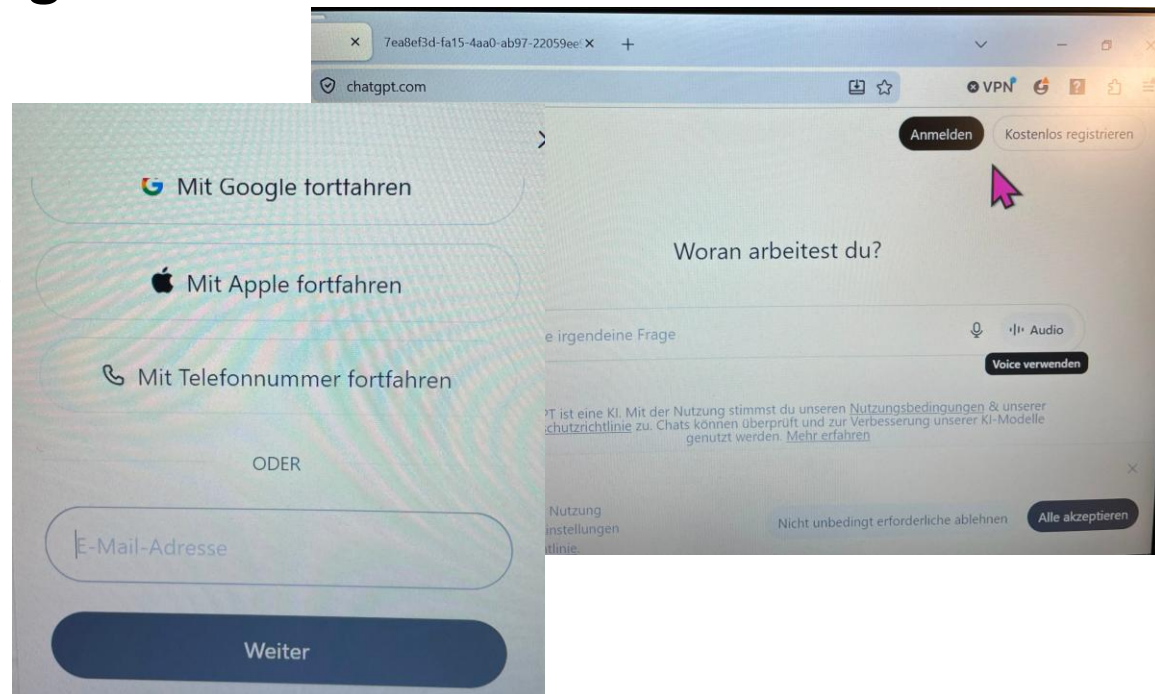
7ea8ef3d-fa15-4aa0-ab97-22059ee

chatgpt.com

VPN

Anmelden

Kostenlos registrieren

Woran arbeitest du?

e irgendeine Frage

Audio

Voice verwenden

PT ist eine KI. Mit der Nutzung stimmst du unseren Nutzungsbedingungen & unserer chutzrichtlinie zu. Chats können überprüft und zur Verbesserung unserer KI-Modelle genutzt werden. Mehr erfahren

Nutzung instellungen tlinie.

Nicht unbedingt erforderliche ablehnen

Alle akzeptieren

Mit Google fortfahren

Mit Apple fortfahren

Mit Telefonnummer fortfahren

ODER

E-Mail-Adresse

Weiter